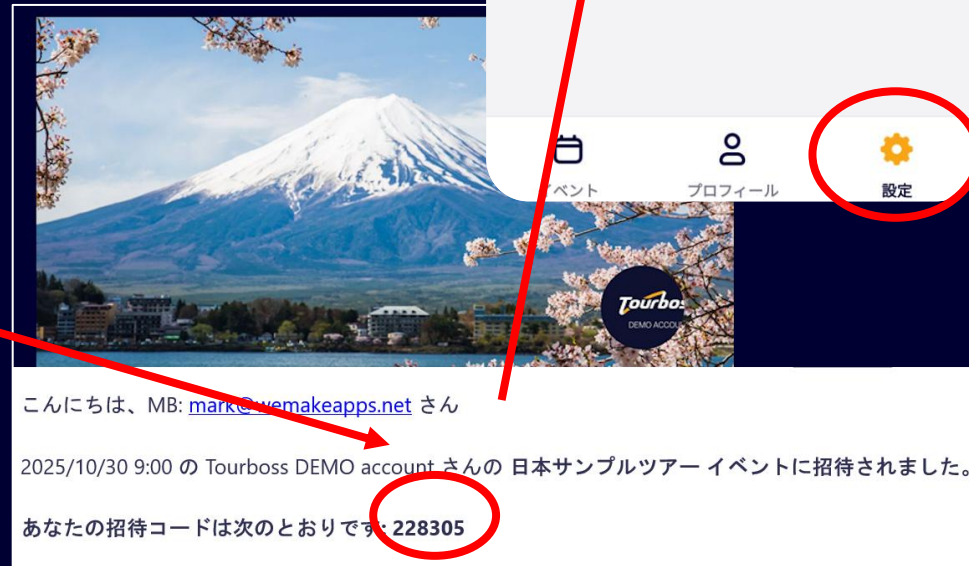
ベント プロフィール 設定

Tourboss DEMO ACCOU

こんにちは、MB: mark@wemakeapps.net さん

2025/10/30 9:00 の Tourboss DEMO account さんの 日本サンプルツアー イベントに招待されました。

あなたの招待コードは次のとおりです: 228305